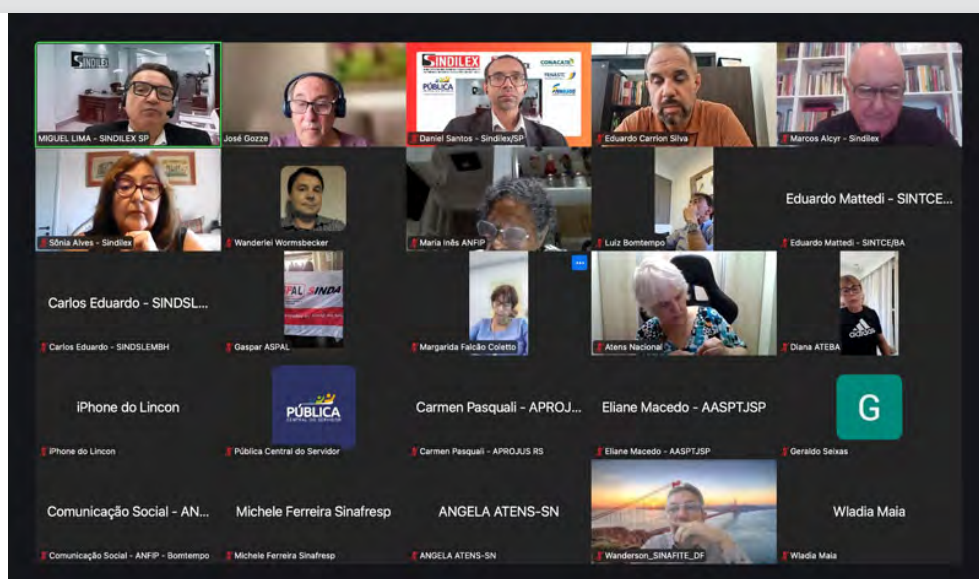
SINDILEX

MIGUEL LIMA - SINDILEX SP

José Gozze

SINDILEX CONACATE PÚBLICA

Daniel Santos - Sindilex/SP

Eduardo Carrion Silva

Marcos Alcyr - Sindilex

Sônia Alves - Sindilex

Wanderlei Wormsbecker

Maria Inês ANFIP

Luiz Bomtempo

Eduardo Mattedi - SINTCE...

Eduardo Mattedi - SINTCE/BA

Carlos Eduardo - SINDSL...

Carlos Eduardo - SINDSLEMBH

SPAL SINDA

Gaspar ASPAL

Margarida Falcão Coletto

Atens Nacional

Diana ATEBA

iPhone do Lincon

iPhone do Lincon

PÚBLICA CENTRAL DO SERVIDOR

Pública Central do Servidor

Carmen Pasquali - APROJ...

Carmen Pasquali - APROJUS RS

Eliane Macedo - AASPTJSP

Eliane Macedo - AASPTJSP

G

Geraldo Seixas

Comunicação Social - AN...

Comunicação Social - ANFIP - Bomtempo

Michele Ferreira Sinafresp

Michele Ferreira Sinafresp

ANGELA ATENS-SN

ANGELA ATENS-SN

Wanderson_SINAFITE_DF

Wladia Maia

Wladia Maia